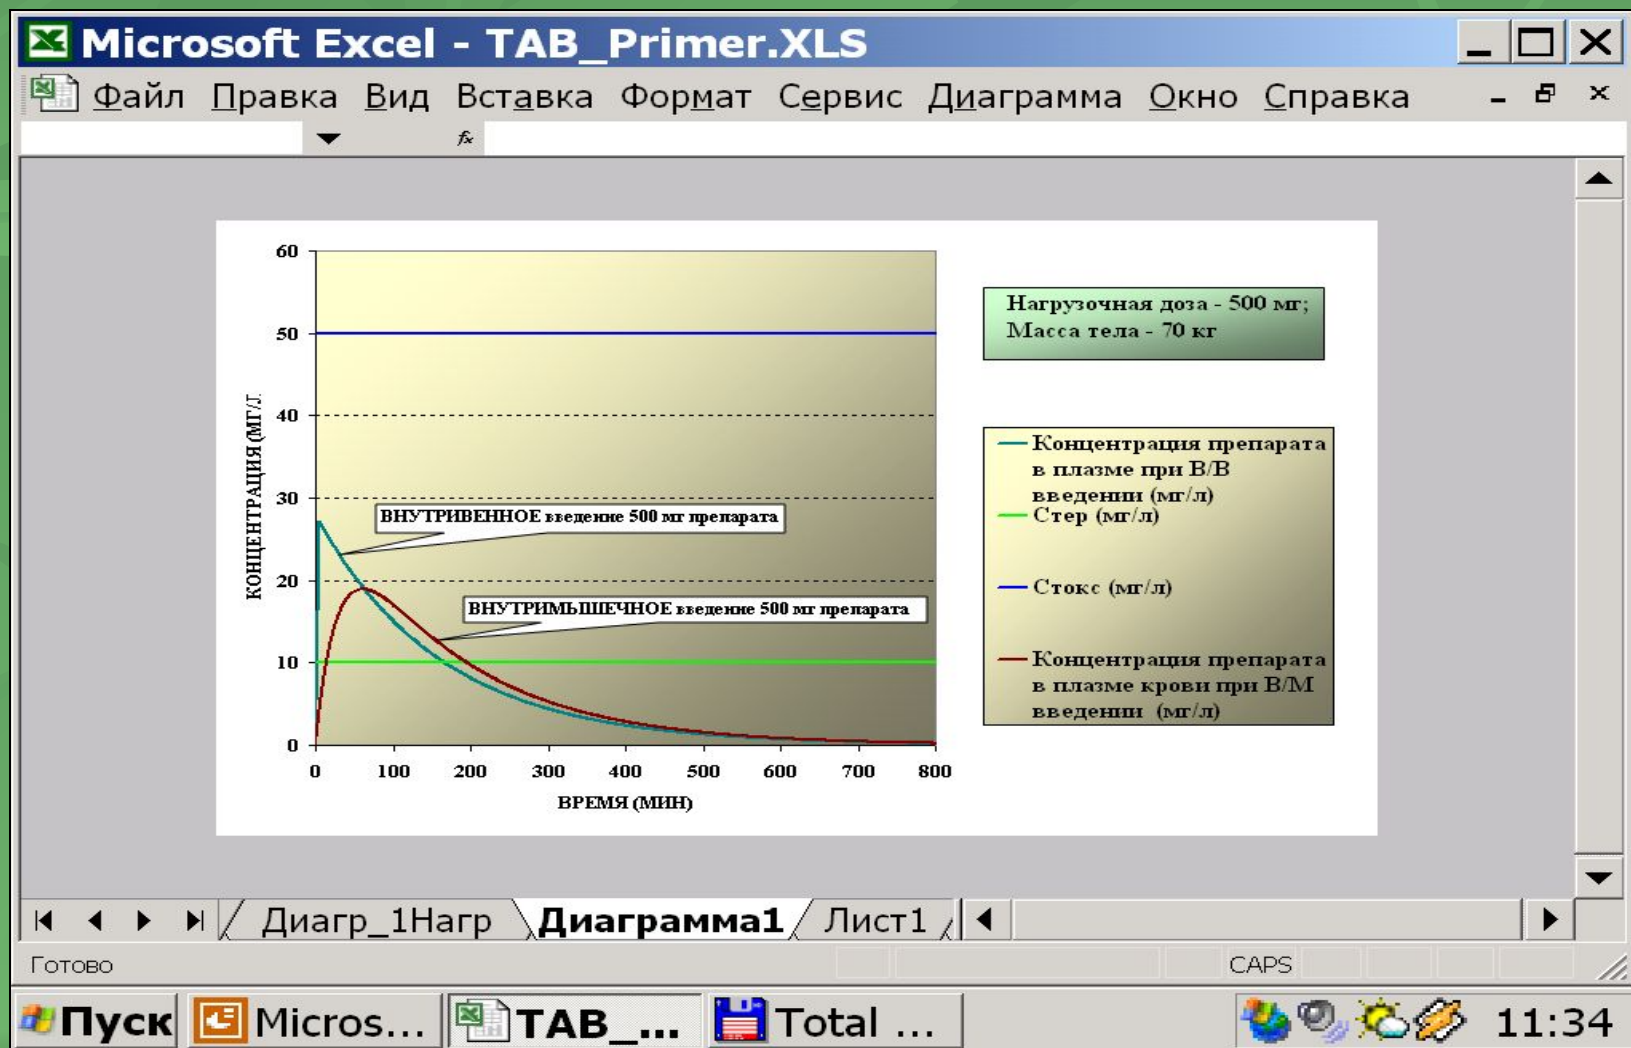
Microsoft Excel - TAB_Primer.XLS

Файл Правка Вид Вставка Формат Сервис Диаграмма Окно Справка

$f_x$

60
50
40
30
20
10
0

КОНЦЕНТРАЦИЯ (МГ/Л)

ВНУТРИВЕННОЕ введение 500 мг препарата

ВНУТРИМЫШЕЧНОЕ введение 500 мг препарата

0 100 200 300 400 500 600 700 800

ВРЕМЯ (МИН)

Нагрузочная доза - 500 мг;
Масса тела - 70 кг

Концентрация препарата в плазме при В/В введении (мг/л)
Стер (мг/л)
Стокс (мг/л)
Концентрация препарата в плазме крови при В/М введении (мг/л)

Диагр_1Нагр Диаграмма1 Лист1

Готово

CAPS

Пуск Micros... TAB_... Total ...

11:34